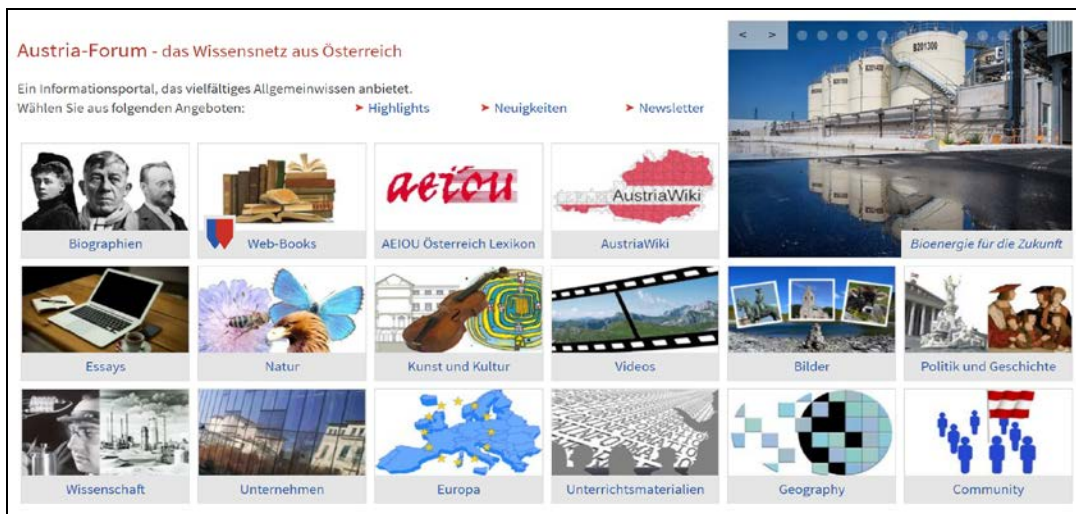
Austria-Forum - das Wissensnetz aus Österreich

Ein Informationsportal, das vielfältiges Allgemeinwissen anbietet.
Wählen Sie aus folgenden Angeboten:

➤ Highlights ➤ Neuigkeiten ➤ Newsletter

< >

B201300

Bioenergie für die Zukunft

Biographien

Web-Books

aeiou

AEIOU Österreich Lexikon

AustriaWiki

AustriaWiki

Essays

Natur

Kunst und Kultur

Videos

Bilder

Politik und Geschichte

Wissenschaft

Unternehmen

Europa

Unterrichtsmaterialien

Geography

Community